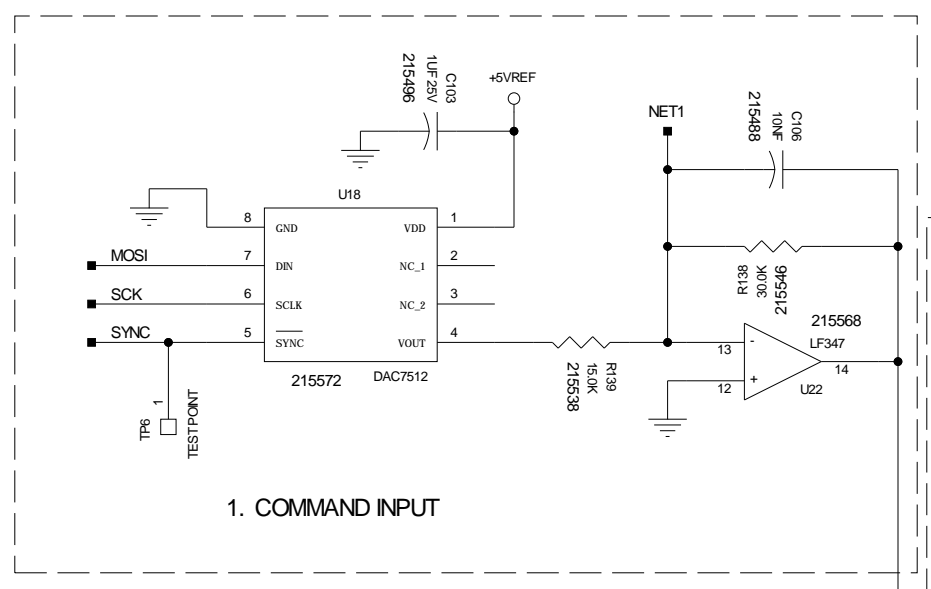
C103
1UF 25V
215496

+5VREF

NET1

C106
10NF
215488

U18

8 GND
7 DIN
6 SCLK
5 SYNC

VDD 1
NC_1 2
NC_2 3
VOUT 4

215572
DAC7512

MOSI
SCK
SYNC

1
TP6
TESTPOINT

R138
30.0K
215546

R139
15.0K
215538

215568
13
12
LF347
14
U22

1. COMMAND INPUT